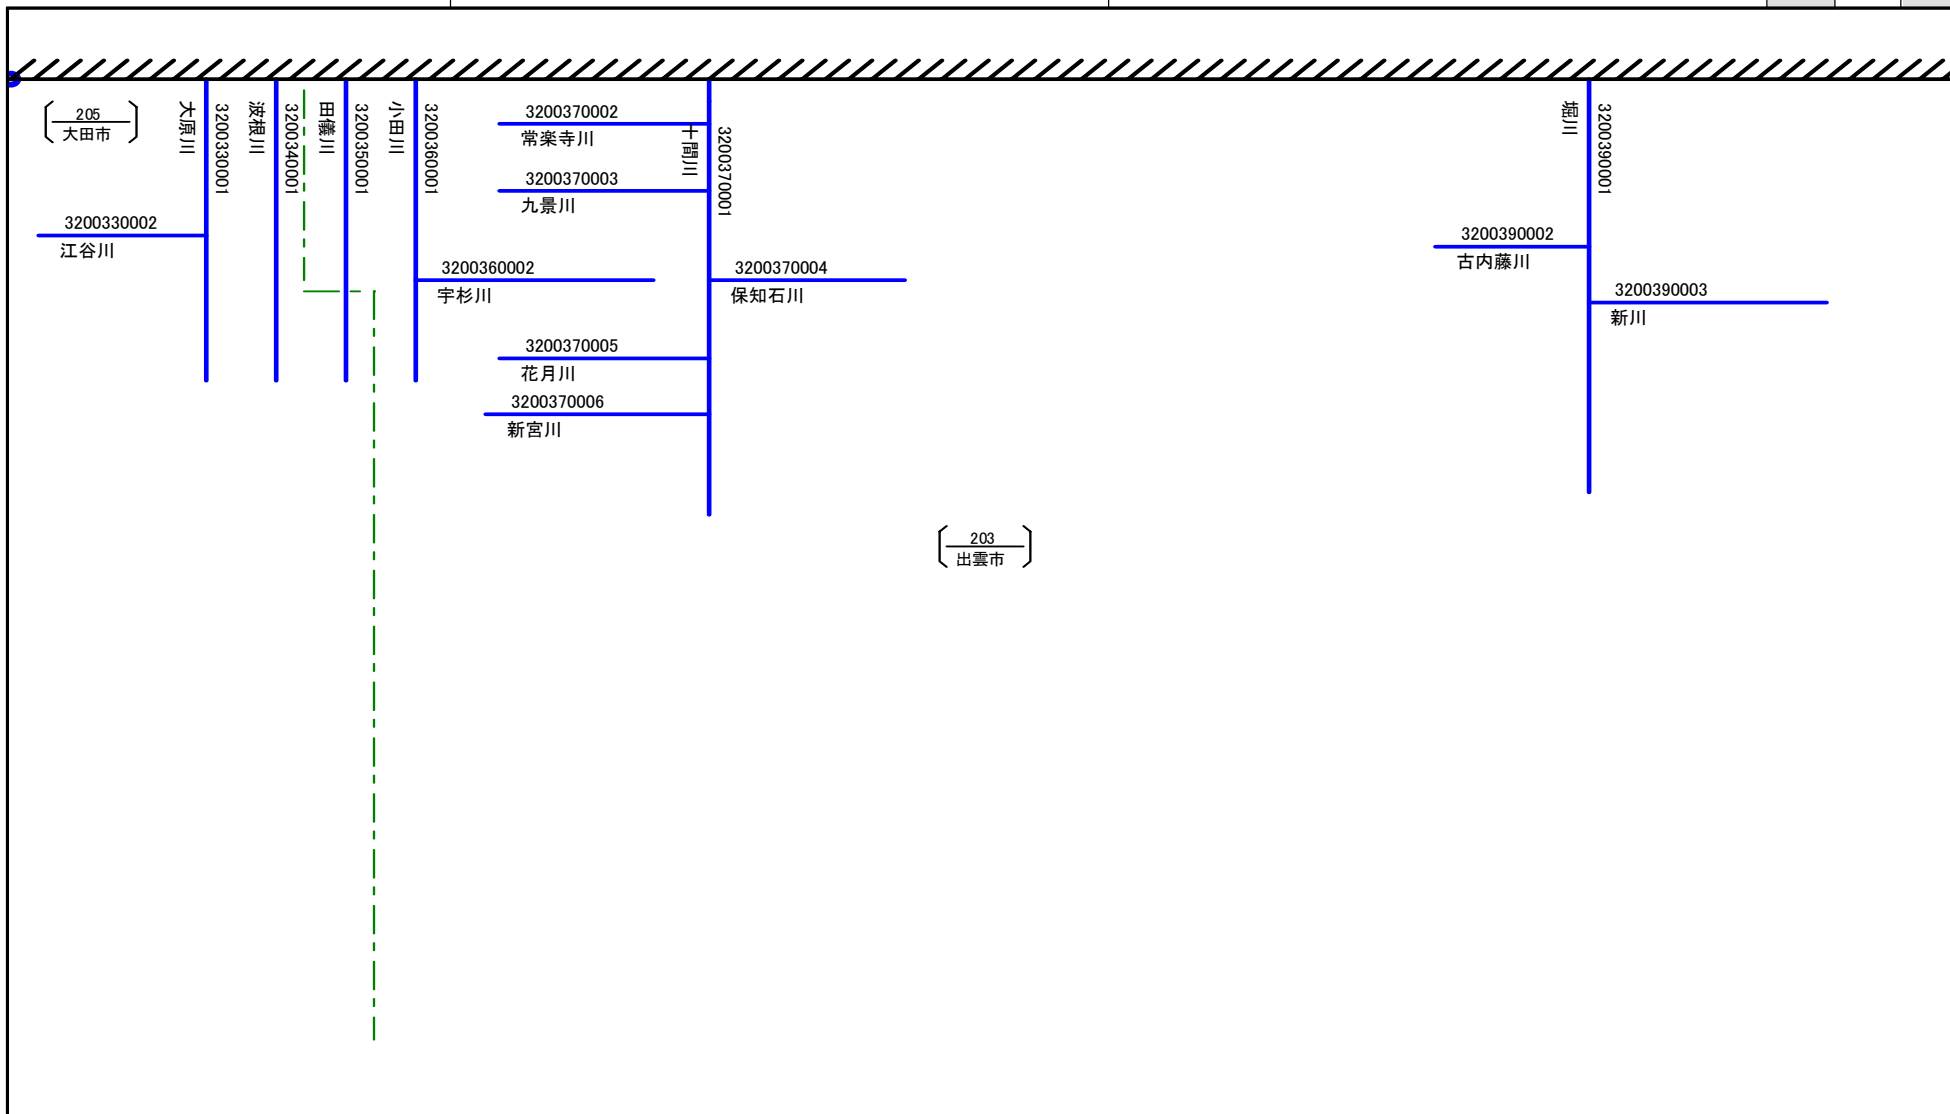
205
大田市

大原川
3200330001
3200330002
江谷川

波根川
3200340001

田儀川
3200350001

小田川
3200360001
3200360002
宇杉川

3200370002
常楽寺川
3200370003
九景川
十間川
3200370001
3200370004
保知石川
3200370005
花月川
3200370006
新宮川

203
出雲市

堀川
3200390001
3200390002
古内藤川
3200390003
新川